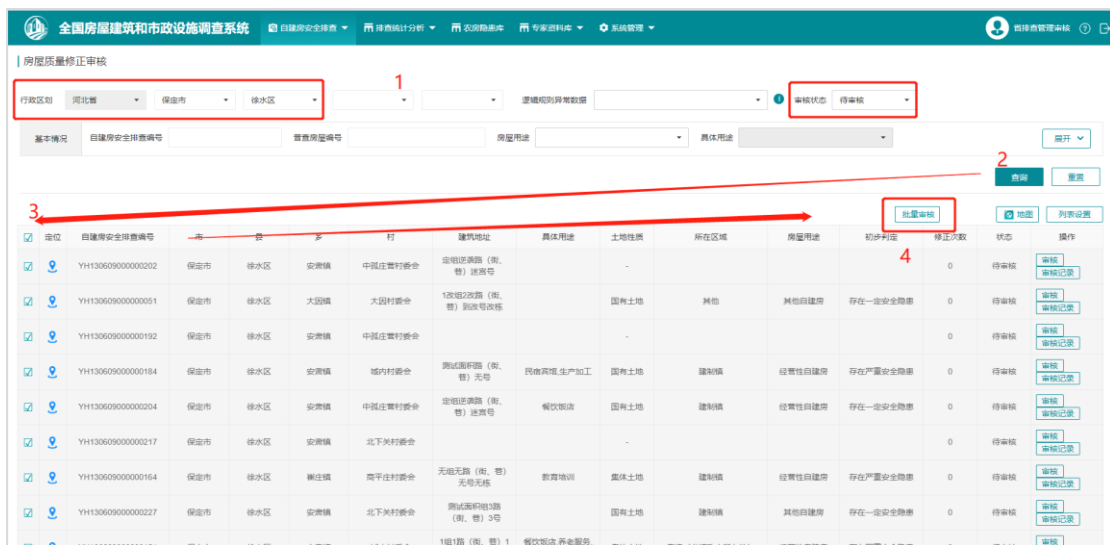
全国房屋建筑和市政设施调查系统 自建房安全排查 排查统计分析 农房隐患库 专家资料库 系统管理 省排查管理审核

房屋质量修正审核

1

行政区划 河北省 保定市 徐水区 逻辑规则异常数据 审核状态 待审核

基本情况 自建房安全排查编号 普查房屋编号 房屋用途 具体用途 展开

2

查询 重置

3

批量审核 地图 列表设置

4

| 定位 | 自建房安全排查编号 | 市 | 县 | 乡 | 村 | 建筑地址 | 具体用途 | 土地性质 | 所在区域 | 房屋用途 | 初步判定 | 修正次数 | 状态 | 操作 |
|---|---|---|---|---|---|---|---|---|---|---|---|---|---|---|
| | YH130609000000202 | 保定市 | 徐水区 | 安肃镇 | 中孤庄管村委会 | 定细逆谟路（街、巷）迷宫号 | | - | | | | 0 | 待审核 | 审核 审核记录 |
| | YH130609000000051 | 保定市 | 徐水区 | 大因镇 | 大因村委会 | 1改组2改路（街、巷）到改号改栋 | | 国有土地 | 其他 | 其他自建房 | 存在一定安全隐患 | 0 | 待审核 | 审核 审核记录 |
| | YH130609000000192 | 保定市 | 徐水区 | 安肃镇 | 中孤庄管村委会 | | | - | | | | 0 | 待审核 | 审核 审核记录 |
| | YH130609000000184 | 保定市 | 徐水区 | 安肃镇 | 城内村委会 | 测试面积路（街、巷）无号 | 民宿宾馆,生产加工 | 国有土地 | 建制镇 | 经营性自建房 | 存在严重安全隐患 | 0 | 待审核 | 审核 审核记录 |
| | YH130609000000204 | 保定市 | 徐水区 | 安肃镇 | 中孤庄管村委会 | 定细逆谟路（街、巷）迷宫号 | 餐饮饭店 | 国有土地 | 建制镇 | 经营性自建房 | 存在一定安全隐患 | 0 | 待审核 | 审核 审核记录 |
| | YH130609000000217 | 保定市 | 徐水区 | 安肃镇 | 北下关村委会 | | | - | | | | 0 | 待审核 | 审核 审核记录 |
| | YH130609000000164 | 保定市 | 徐水区 | 崔庄镇 | 商平庄村委会 | 无组无路（街、巷）无号无栋 | 教育培训 | 集体土地 | 建制镇 | 经营性自建房 | 存在严重安全隐患 | 0 | 待审核 | 审核 审核记录 |
| | YH130609000000227 | 保定市 | 徐水区 | 安肃镇 | 北下关村委会 | 测试面积组3路（街、巷）3号 | | 国有土地 | 建制镇 | 其他自建房 | 存在一定安全隐患 | 0 | 待审核 | 审核 审核记录 |
| | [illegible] | | | | | 1组1路（街、巷）1 | 餐饮饭店,养老服务 | | | | | | | 审核 |